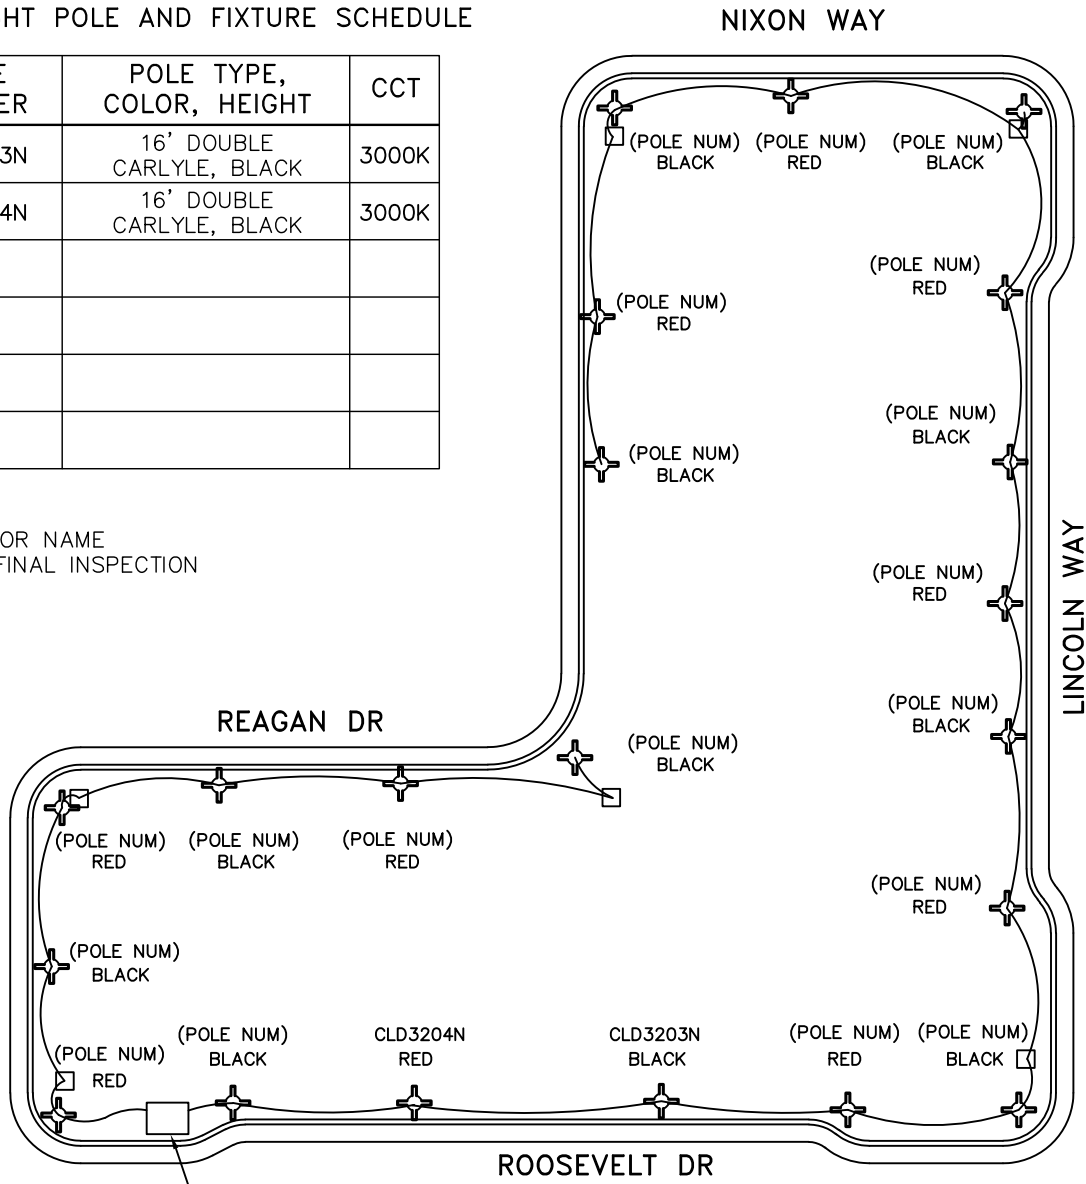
HT POLE AND FIXTURE SCHEDULE

| E ER | POLE TYPE, COLOR, HEIGHT | CCT |
|---|---|---|
| 3N | 16' DOUBLE CARLYLE, BLACK | 3000K |
| 4N | 16' DOUBLE CARLYLE, BLACK | 3000K |
| | | |
| | | |
| | | |
| | | |

OR NAME
FINAL INSPECTION

NIXON WAY

(POLE NUM) BLACK
(POLE NUM) RED
(POLE NUM) BLACK
(POLE NUM) RED
(POLE NUM) RED
(POLE NUM) BLACK
(POLE NUM) BLACK
(POLE NUM) RED
(POLE NUM) BLACK

LINCOLN WAY

REAGAN DR

(POLE NUM) BLACK
(POLE NUM) RED
(POLE NUM) RED
(POLE NUM) BLACK
(POLE NUM) RED
(POLE NUM) BLACK
(POLE NUM) RED
(POLE NUM) BLACK
CLD3204N RED
CLD3203N BLACK
(POLE NUM) RED
(POLE NUM) BLACK

ROOSEVELT DR